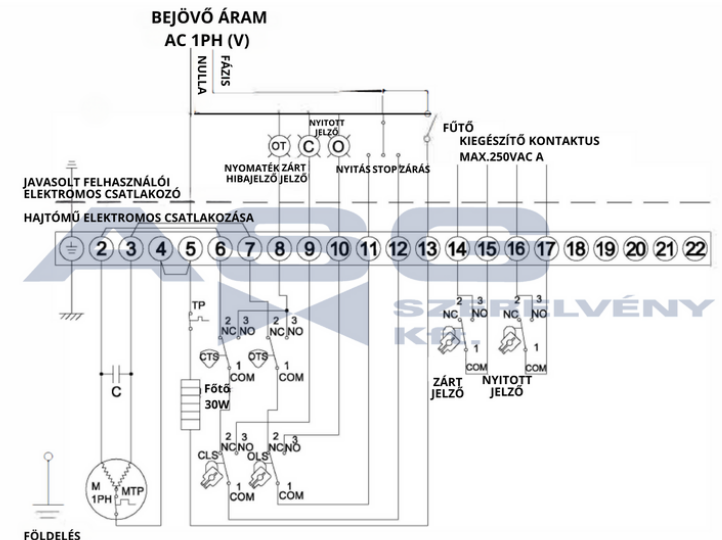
BEJÖVŐ ÁRAM
AC 1PH (V)

NULLA
FÁZIS

NYITOTT JELZŐ
OT C O
NYOMATÉK HIBAJELZŐ
ZÁRT JELZŐ
NYITÁS STOP ZÁRÁS
FŰTŐ
KIEGÉSZÍTŐ KONTAKTUS
MAX.250VAC A

JAVASOLT FELHASZNÁLÓI ELEKTROMOS CSATLAKOZÓ
HAJTÓMŰ ELEKTROMOS CSATLAKOZÁSA

2 3 4 5 6 7 8 9 10 11 12 13 14 15 16 17 18 19 20 21 22

SZERELVÉNY
KFT.

TP
2 NC 3 NO
CTS
OTS
1 COM
1 COM
Fűtő 30W
C
2 NC 3 NO
2 NC 3 NO
CLS
OLS
1 COM
1 COM
M 1PH
MTP
2 NC 3 NO
1 COM
2 NC 3 NO
1 COM
ZÁRT JELZŐ
NYITOTT JELZŐ

FÖLDELÉS